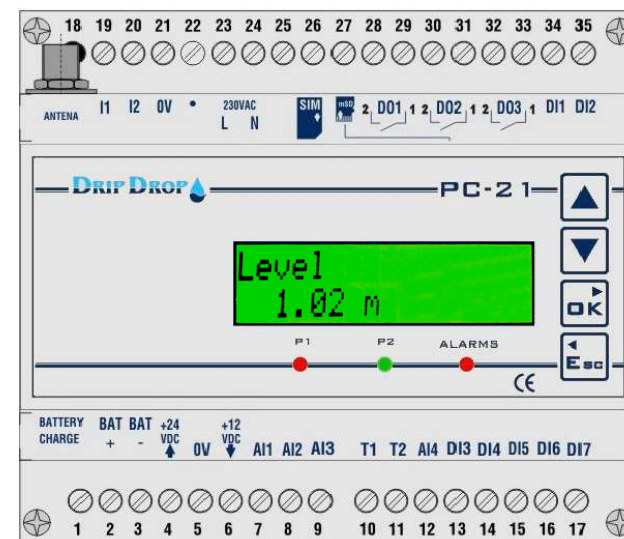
18 19 20 21 22 23 24 25 26 27 28 29 30 31 32 33 34 35

ANTENA I1 I2 0V • 230VAC L N SIM mSD 2 DO1 1 2 DO2 1 2 DO3 1 DI1 DI2

DRIP DROP PC-21

Level
1.02 m

OK

Esc

P1 P2 ALARMS

CE

BATTERY CHARGE BAT + BAT - +24 VDC 0V +12 VDC AI1 AI2 AI3 T1 T2 AI4 DI3 DI4 DI5 DI6 DI7

1 2 3 4 5 6 7 8 9 10 11 12 13 14 15 16 17